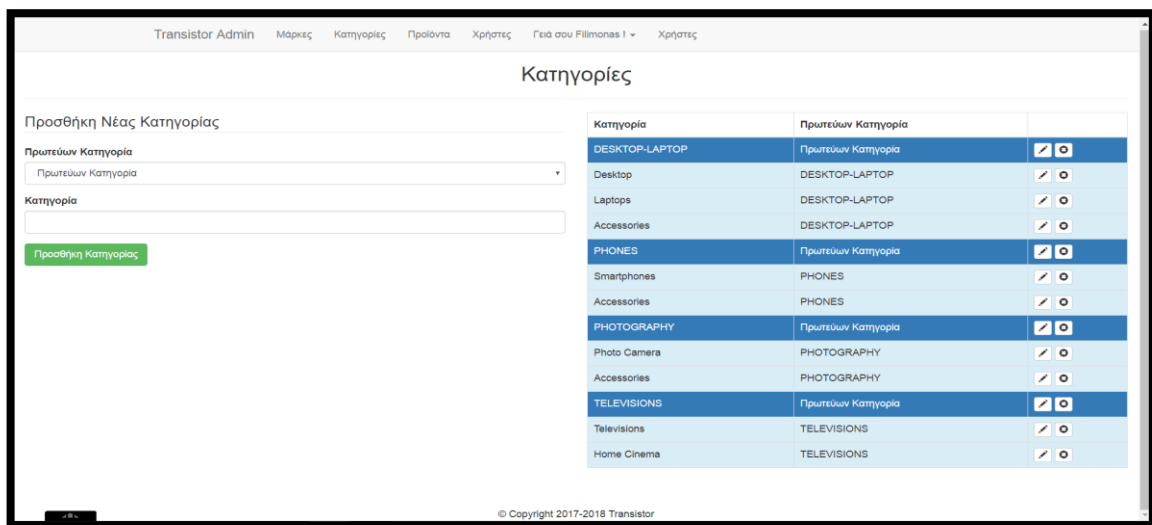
Transistor Admin Μάρκες Κατηγορίες Προϊόντα Χρήστες Γειά σου Filimonas ! ▾ Χρήστες

Κατηγορίες

Προσθήκη Νέας Κατηγορίας

Πρωτεύων Κατηγορία

Πρωτεύων Κατηγορία

Κατηγορία

Προσθήκη Κατηγορίας

| Κατηγορία | Πρωτεύων Κατηγορία | |
|---|---|---|
| DESKTOP-LAPTOP | Πρωτεύων Κατηγορία | |
| Desktop | DESKTOP-LAPTOP | |
| Laptops | DESKTOP-LAPTOP | |
| Accessories | DESKTOP-LAPTOP | |
| PHONES | Πρωτεύων Κατηγορία | |
| Smartphones | PHONES | |
| Accessories | PHONES | |
| PHOTOGRAPHY | Πρωτεύων Κατηγορία | |
| Photo Camera | PHOTOGRAPHY | |
| Accessories | PHOTOGRAPHY | |
| TELEVISIONS | Πρωτεύων Κατηγορία | |
| Televisions | TELEVISIONS | |
| Home Cinema | TELEVISIONS | |

© Copyright 2017-2018 Transistor